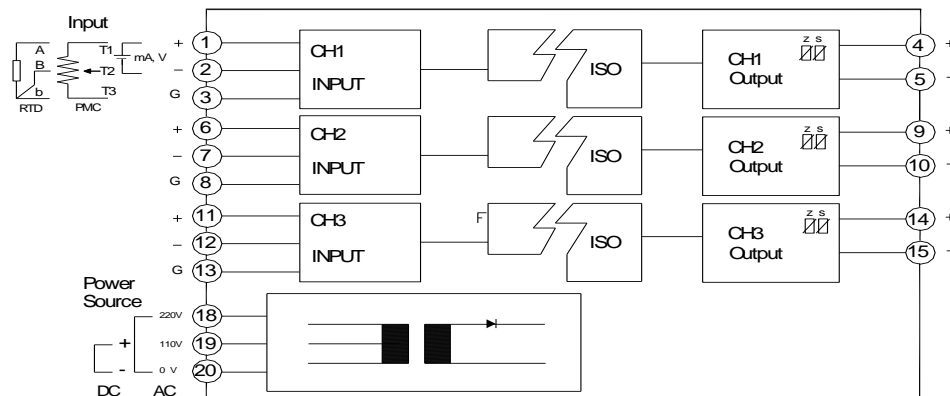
Input

A
B
b
RTD
PMC
T1
T2
T3
mA, V

+ 1
– 2
G 3

+ 6
– 7
G 8

+ 11
– 12
G 13

CH1
INPUT

CH2
INPUT

CH3
INPUT

F

ISO

ISO

ISO

CH1
Output

CH2
Output

CH3
Output

z s

z s

z s

4 +
5 –

9 +
10 –

14 +
15 –

Power
Source

220V 18
110V 19
0 V 20

+
-

DC AC